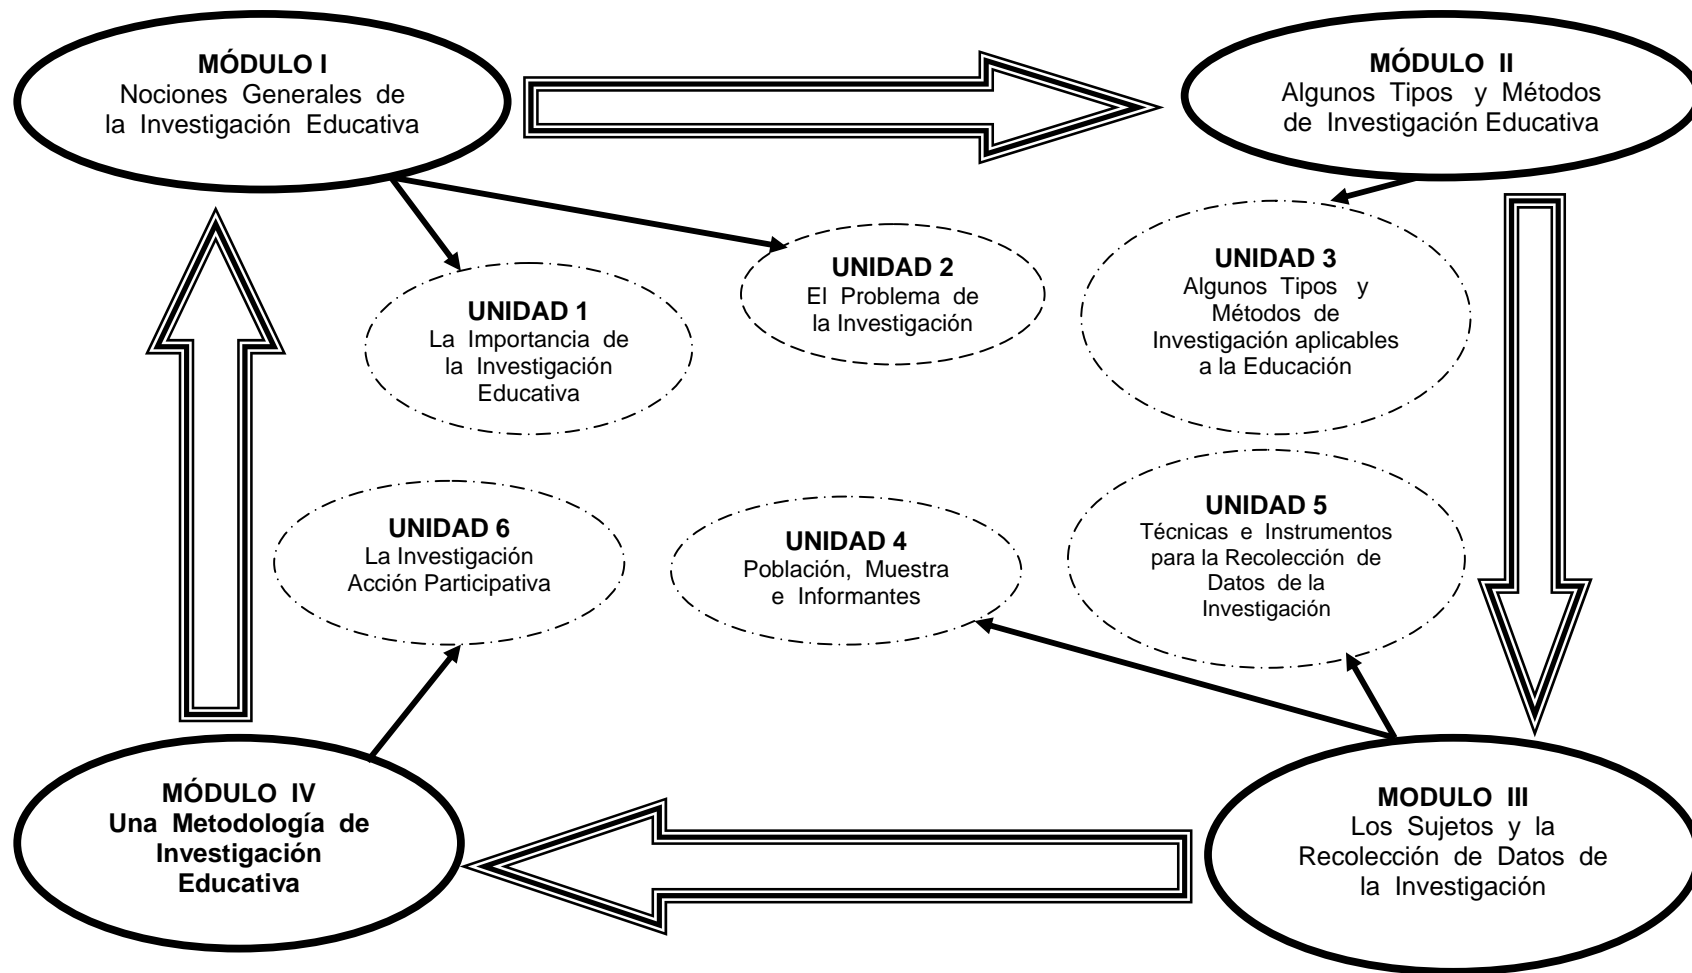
MÓDULO I
Nociones Generales de la Investigación Educativa

MÓDULO II
Algunos Tipos y Métodos de Investigación Educativa

UNIDAD 1
La Importancia de la Investigación Educativa

UNIDAD 2
El Problema de la Investigación

UNIDAD 3
Algunos Tipos y Métodos de Investigación aplicables a la Educación

UNIDAD 6
La Investigación Acción Participativa

UNIDAD 4
Población, Muestra e Informantes

UNIDAD 5
Técnicas e Instrumentos para la Recolección de Datos de la Investigación

MÓDULO IV
Una Metodología de Investigación Educativa

MODULO III
Los Sujetos y la Recolección de Datos de la Investigación